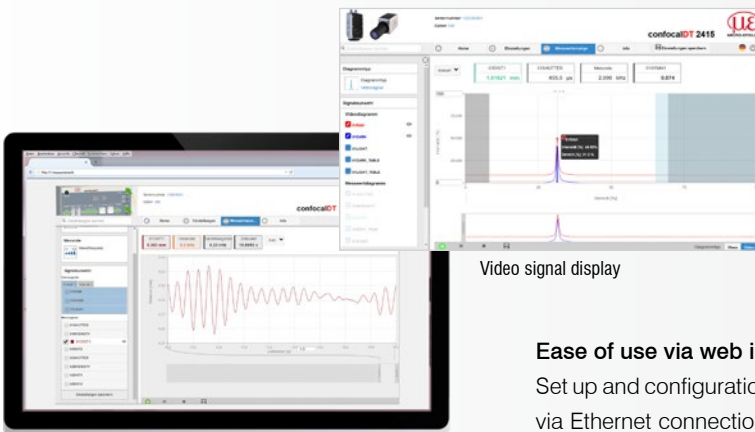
confocalDT 2415

Diagrammtyp

Signalauswahl

Videodiagramm

Messwertdiagramm

1.01621 mm

453.3 µs

2.000 kHz

0.874

Home

Einstellungen

Messwertanzeige

Info

Einstellungen speichern

confocalDT

Home

Einstellungen

Messwertanzeige

Info

Messrate

Signalauswahl

Einstellungen speichern

Video signal display

Ease of use via web i

Set up and configuratio

via Ethernet connectio